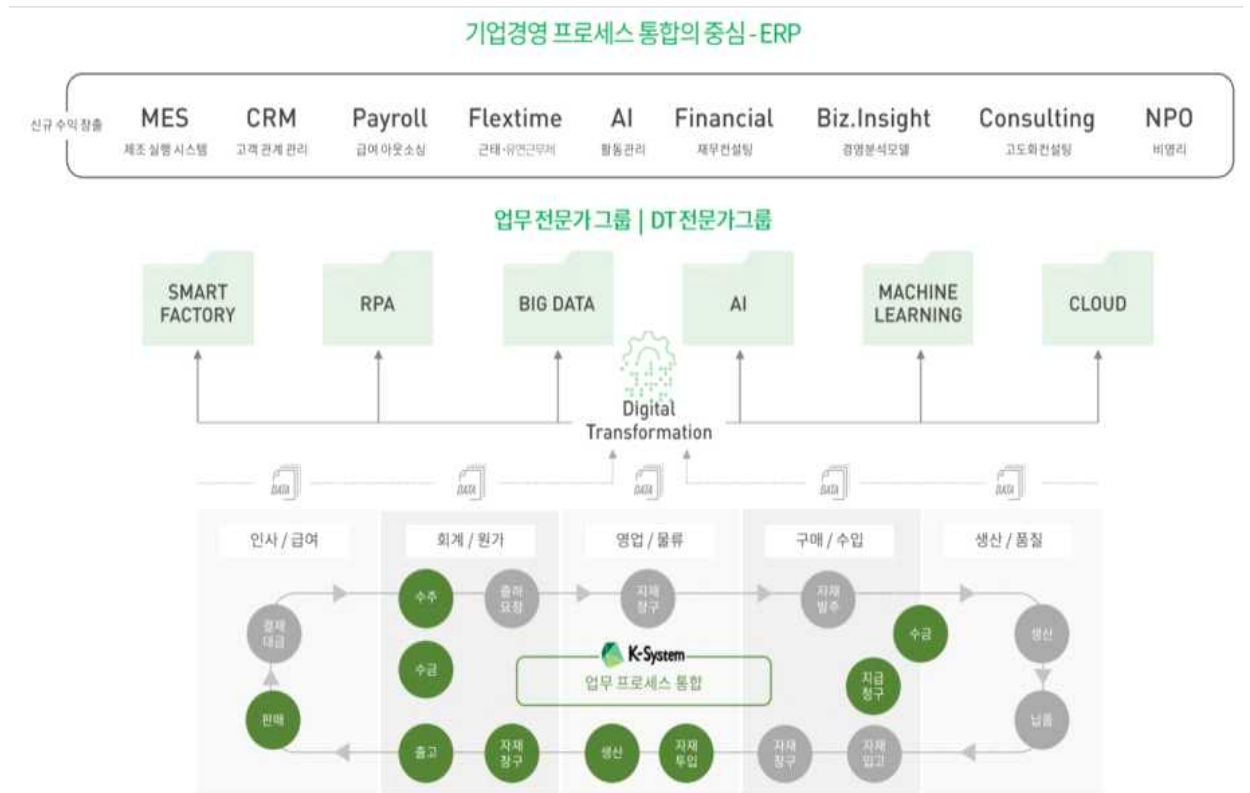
기업경영 프로세스 통합의 중심 - ERP

신규 수익 창출

MES
제조 실행 시스템

CRM
고객 관계 관리

Payroll
급여 아웃소싱

Flextime
근태·유연근무제

AI
활동관리

Financial
재무컨설팅

Biz.Insight
경영분석모델

Consulting
고도화컨설팅

NPO
비영리

업무 전문가그룹 | DT 전문가그룹

SMART FACTORY

RPA

BIG DATA

AI

MACHINE LEARNING

CLOUD

Digital Transformation

DATA

DATA

DATA

DATA

DATA

인사 / 급여

회계 / 원가

영업 / 물류

구매 / 수입

생산 / 품질

수주

출하 요청

자재 청구

자재 발주

경제 대금

수금

생산

수금

K-System

업무 프로세스 통합

지급 청구

판매

납품

출고

자재 청구

생산

자재 투입

자재 청구

자재 입고